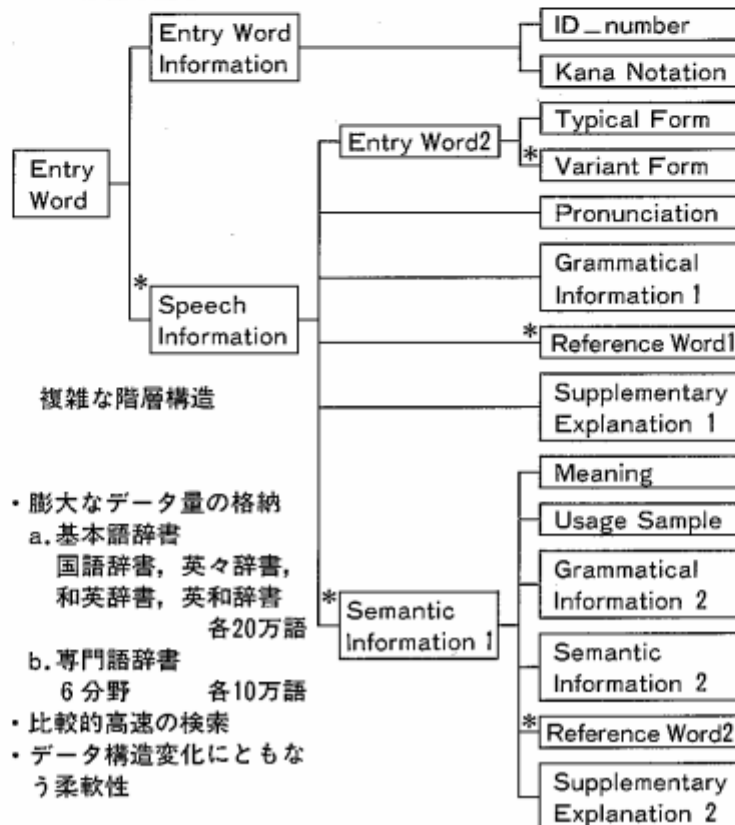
Entry Word

Entry Word Information

ID_number

Kana Notation

*

Speech Information

Entry Word2

Typical Form

*

Variant Form

Pronunciation

Grammatical Information 1

*

Reference Word1

Supplementary Explanation 1

*

Semantic Information 1

Meaning

Usage Sample

Grammatical Information 2

Semantic Information 2

*

Reference Word2

Supplementary Explanation 2

複雑な階層構造

・膨大なデータ量の格納
a.基本語辞書
国語辞書，英々辞書，和英辞書，英和辞書 各20万語
b.専門語辞書
6分野 各10万語
・比較的高速の検索
・データ構造変化にともなう柔軟性